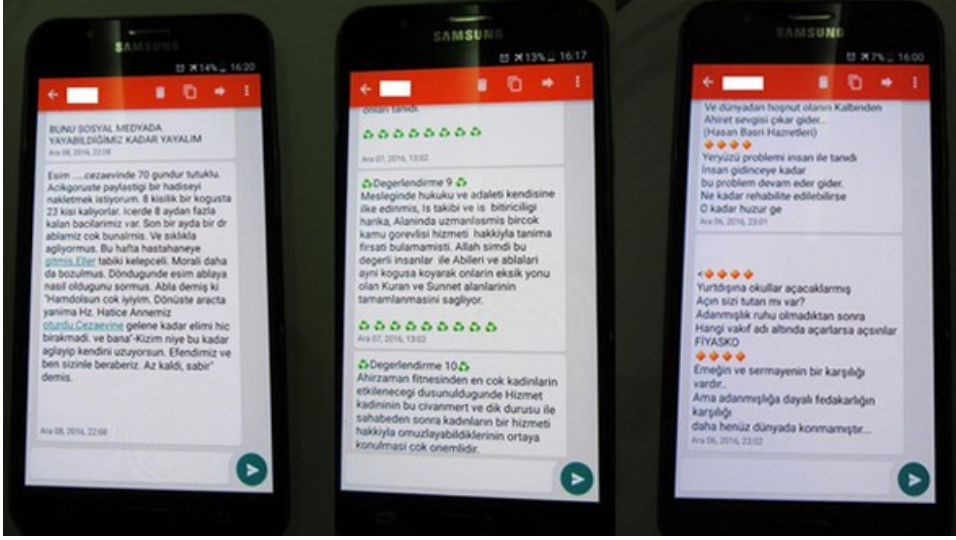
SAMSUNG

14% 16:20

BUNU SOSYAL MEDYADA YAYABILDIGIMIZ KADAR YAYALIM

Ara 08, 2016, 22:08

Esim .....cezaevinde 70 gundur tutuklu. Acikgoruste paylastigi bir hadiseyi nakletmek istiyorum. 8 kisilik bir kogusta 23 kisi kaliyorlar. Icerde 8 aydan fazla kalan bacilarimiz var. Son bir ayda bir dr ablamiz cok bunalmis. Ve siklikla agliyormus. Bu hafta hastahaneye gitmis.Eller tabiki kelepceli. Morali daha da bozulmus. Döndugunde esim ablaya nasil oldugunu sormus. Abla demiş ki "Hamdolsun cok iyiyim. Dönüste aracta yanima Hz. Hatice Annemiz oturdu.Cezaevine gelene kadar elimi hic birakmadi. ve bana"-Kizim niye bu kadar aglayip kendini uzuyorsun. Efendimiz ve ben sizinle beraberiz. Az kaldi, sabir" demis.

Ara 08, 2016, 22:08

SAMSUNG

13% 16:17

onlari tanidi.

Ara 07, 2016, 13:02

Degerlendirme 9
Mesleginde hukuku ve adaleti kendisine ilke edinmis, Is takibi ve is bitiriciligi harika, Alaninda uzmanlasmis bircok kamu gorevlisi hizmeti hakkiyla tanima firsati bulamamisti. Allah simdi bu degerli insanlar ile Abileri ve ablalari ayni kogusa koyarak onlarin eksik yonu olan Kuran ve Sunnet alanlarinin tamamlanmasini sagliyor.

Ara 07, 2016, 13:02

Degerlendirme 10
Ahirzaman fitnesinden en cok kadinlarin etkilenecegi dusunuldugunde Hizmet kadininin bu civanmert ve dik durusu ile sahabeden sonra kadinlarin bir hizmeti hakkiyla omuzlayabildiklerinin ortaya konulmasi cok onemlidir.

SAMSUNG

7% 16:00

Ve dünyadan hoşnut olanın Kalbinden Ahiret sevgisi çıkar gider...
(Hasan Basri Hazretleri)
Yeryüzü problemi insan ile tanıdı
İnsan gidinceye kadar
bu problem devam eder gider.
Ne kadar rehabilite edilebilirse
O kadar huzur ge

Ara 06, 2016, 23:01

Yurtdışına okullar açacaklarmış
Açın sizi tutan mı var?
Adanmışlık ruhu olmadıktan sonra
Hangi vakıf adı altında açarlarsa açsınlar
FİYASKO
Emeğin ve sermayenin bir karşılığı vardır..
Ama adanmışlığa dayalı fedakarlığın karşılığı
daha henüz dünyada konmamıştır...

Ara 06, 2016, 23:02